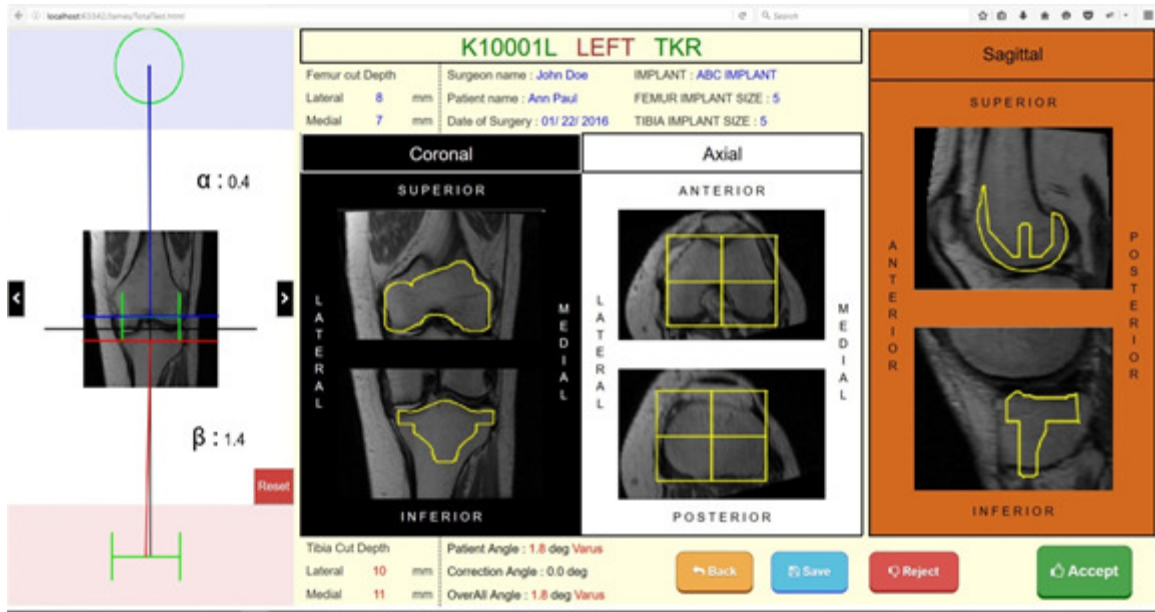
localhost:63342/Aamex/TotalTest.html

Search

$\alpha$ : 0.4

$\beta$ : 1.4

Reset

K10001L LEFT TKR

Femur cut Depth
Lateral 8 mm
Medial 7 mm

Surgeon name : John Doe
Patient name : Ann Paul
Date of Surgery : 01/ 22/ 2016

IMPLANT : ABC IMPLANT
FEMUR IMPLANT SIZE : 5
TIBIA IMPLANT SIZE : 5

Coronal

Axial

SUPERIOR

LATERAL

MEDIAL

INFERIOR

ANTERIOR

LATERAL

MEDIAL

POSTERIOR

Sagittal

SUPERIOR

ANTERIOR

POSTERIOR

INFERIOR

Tibia Cut Depth
Lateral 10 mm
Medial 11 mm

Patient Angle : 1.8 deg Varus
Correction Angle : 0.0 deg
OverAll Angle : 1.8 deg Varus

Back

Save

Reject

Accept